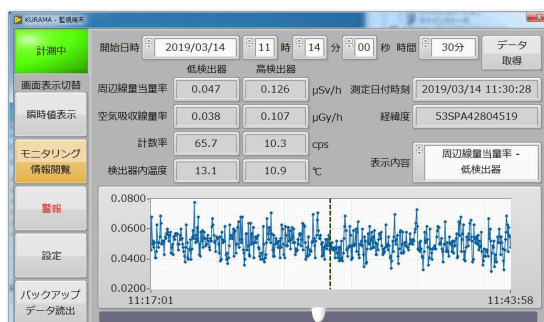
KURAMA - 監視端末

計測中

開始日時 2019/03/14 11 時 14 分 00 秒 時間 30分

データ取得

画面表示切替

低検出器 高検出器

瞬時値表示

周辺線量当量率 0.047 0.126 μSv/h

測定日付時刻 2019/03/14 11:30:28

空気吸収線量率 0.038 0.107 μGy/h

経緯度 53SPA42804519

モニタリング情報閲覧

計数率 65.7 10.3 cps

表示内容 周辺線量当量率 - 低検出器

検出器内温度 13.1 10.9 ℃

警報

設定

バックアップデータ読出

0.0800
0.0600
0.0400
0.0200
11:17:01
11:43:58